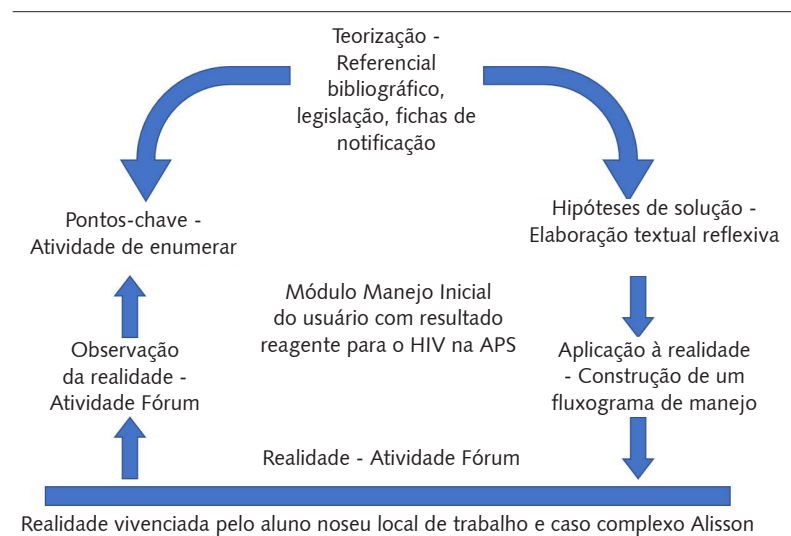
Teorização - Referencial bibliográfico, legislação, fichas de notificação

Pontos-chave - Atividade de enumerar

Hipóteses de solução - Elaboração textual reflexiva

Módulo Manejo Inicial do usuário com resultado reagente para o HIV na APS

Observação da realidade - Atividade Fórum

Aplicação à realidade - Construção de um fluxograma de manejo

Realidade - Atividade Fórum

Realidade vivenciada pelo aluno noseu local de trabalho e caso complexo Alisson